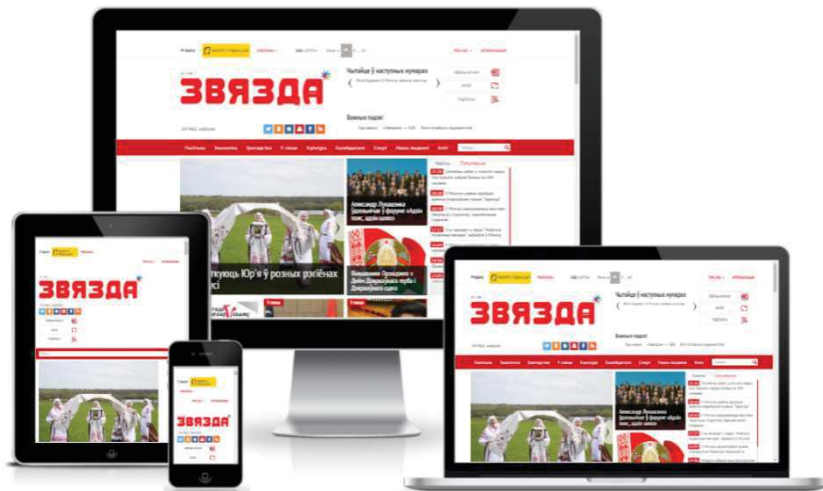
ЗВЯЗДА

Чытайце ў наступных нумарах

Важныя падзеі

Палітыка
Эканоміка
Грамадства
У свеце
Культура
Калейдаскоп
Спорт
Навiны выданняў
Кліп

Александр Лукашенко
Праваслаўныя ў Форуме «Адзін люд, адзін шлях»

Вышыванне Прыхадзька з Дзён беларускага пісьменства

...ткуюць Юр'я ў розных рэгіёнах ...сі

ЗВЯЗДА

Чытайце ў наступных нумарах

Важныя падзеі

Александр Лукашенко
Праваслаўныя ў Форуме «Адзін люд, адзін шлях»

ЗВЯЗДА

ЗВЯЗДА